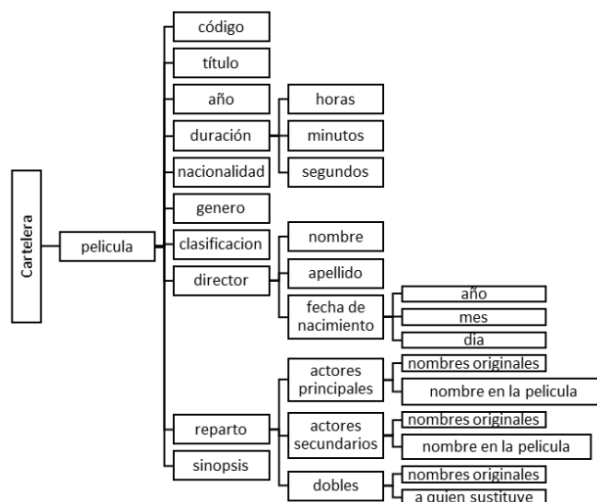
Cartelera

pelicula

código

título

año

duración

horas

minutos

segundos

nacionalidad

genero

clasificacion

director

nombre

apellido

fecha de nacimiento

año

mes

dia

reparto

actores principales

nombres originales

nombre en la pelicula

actores secundarios

nombres originales

nombre en la pelicula

dobles

nombres originales

a quien sustituye

sinopsis